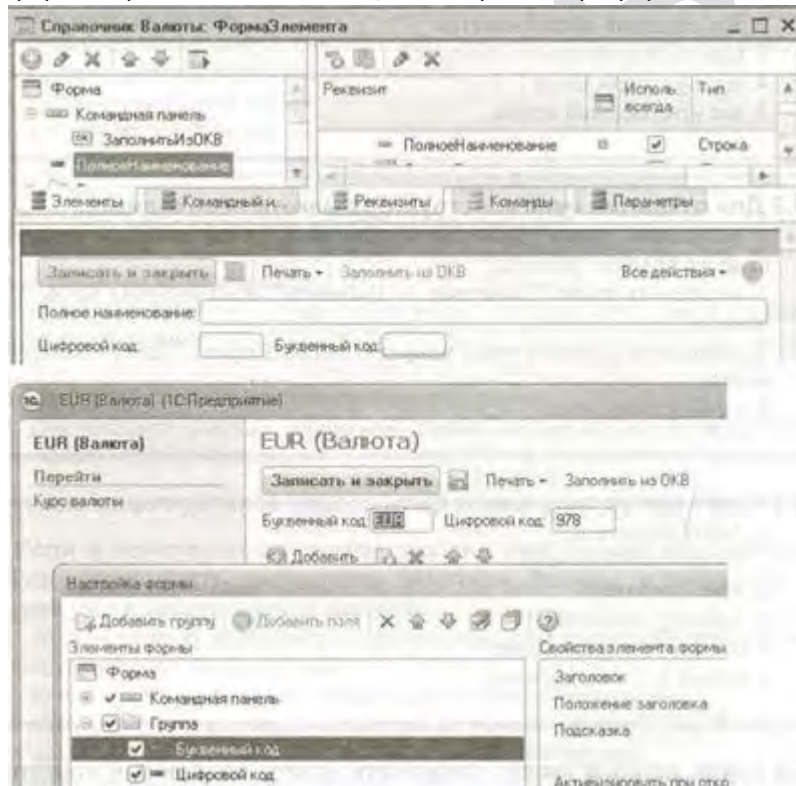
Справочник Валюты: ФормаЭлемента

Форма
Командная панель
ЗаполнитьИзОКВ
ПолноеНаименование
Элементы
Командный и...

Реквизит
Использ. всегда
Тип
ПолноеНаименование
Строка
Реквизиты
Команды
Параметры

Записать и закрыть
Печать
Заполнить из ОКВ
Все действия
Полное наименование:
Цифровой код:
Буквенный код:

EUR (Валюта) (1С:Предприятие)

EUR (Валюта)
Перейти
Курс валюты

EUR (Валюта)
Записать и закрыть
Печать
Заполнить из ОКВ
Буквенный код: EUR
Цифровой код: 978
Добавить

Настройка формы

Добавить группу
Добавить поля
Элементы формы
Форма
Командная панель
Группа
Буквенный код
Цифровой код

Свойства элемента формы
Заголовок
Положение заголовка
Подсказка
Активизировать при откр